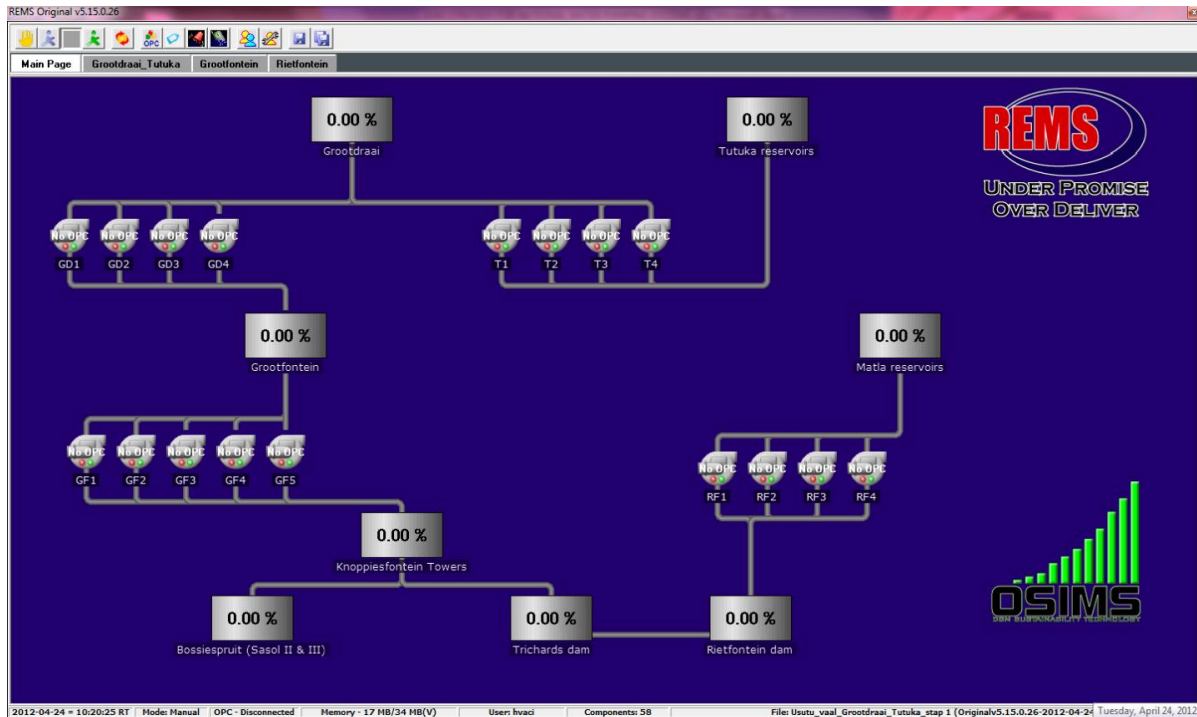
REMS Original v5.15.0.26

Main Page | Grootdraai_Tutuka | Grootfontein | Rietfontein

0.00 %
Grootdraai

0.00 %
Tutuka reservoirs

REMS
UNDER PROMISE
OVER DELIVER

No OPC No OPC No OPC No OPC
GD1 GD2 GD3 GD4

No OPC No OPC No OPC No OPC
T1 T2 T3 T4

0.00 %
Grootfontein

0.00 %
Matla reservoirs

No OPC No OPC No OPC No OPC No OPC
GF1 GF2 GF3 GF4 GF5

No OPC No OPC No OPC No OPC
RF1 RF2 RF3 RF4

0.00 %
Knoppiesfontein Towers

0.00 %
Bossiespruit (Sasol II & III)

0.00 %
Trichards dam

0.00 %
Rietfontein dam

OSIMS
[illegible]

2012-04-24 = 10:20:25 RT | Mode: Manual | OPC - Disconnected | Memory - 17 MB/34 MB(V) | User: hvaci | Components: 58 | File: Usutu_vaal_Grootdraai_Tutuka_stap 1 (Originalv5.15.0.26-2012-04-24 | Tuesday, April 24, 2012